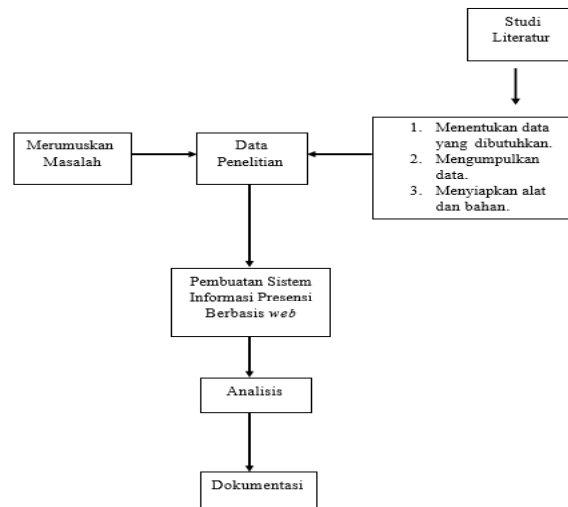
Studi Literatur

Merumuskan Masalah

Data Penelitian

1. Menentukan data yang dibutuhkan.
2. Mengumpulkan data.
3. Menyiapkan alat dan bahan.

Pembuatan Sistem Informasi Presensi Berbasis *web*

Analisis

Dokumentasi